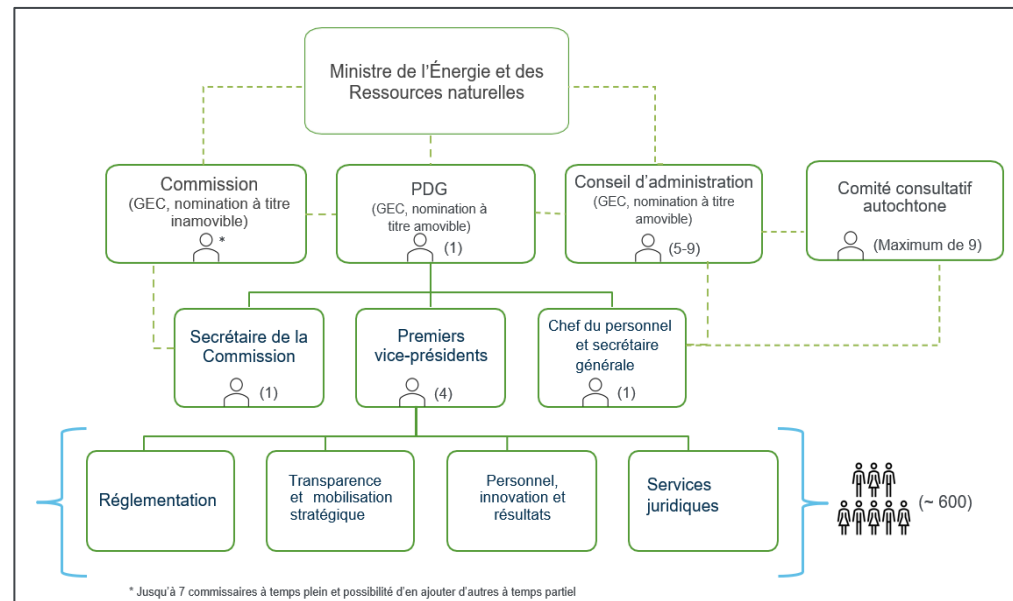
Ministre de l'Énergie et des Ressources naturelles

Commission
(GEC, nomination à titre inamovible)
*

PDG
(GEC, nomination à titre amovible)
(1)

Conseil d'administration
(GEC, nomination à titre amovible)
(5-9)

Comité consultatif autochtone
(Maximum de 9)

Secrétaire de la Commission
(1)

Premiers vice-présidents
(4)

Chef du personnel et secrétaire générale
(1)

Réglementation

Transparence et mobilisation stratégique

Personnel, innovation et résultats

Services juridiques

(~ 600)

* Jusqu'à 7 commissaires à temps plein et possibilité d'en ajouter d'autres à temps partiel